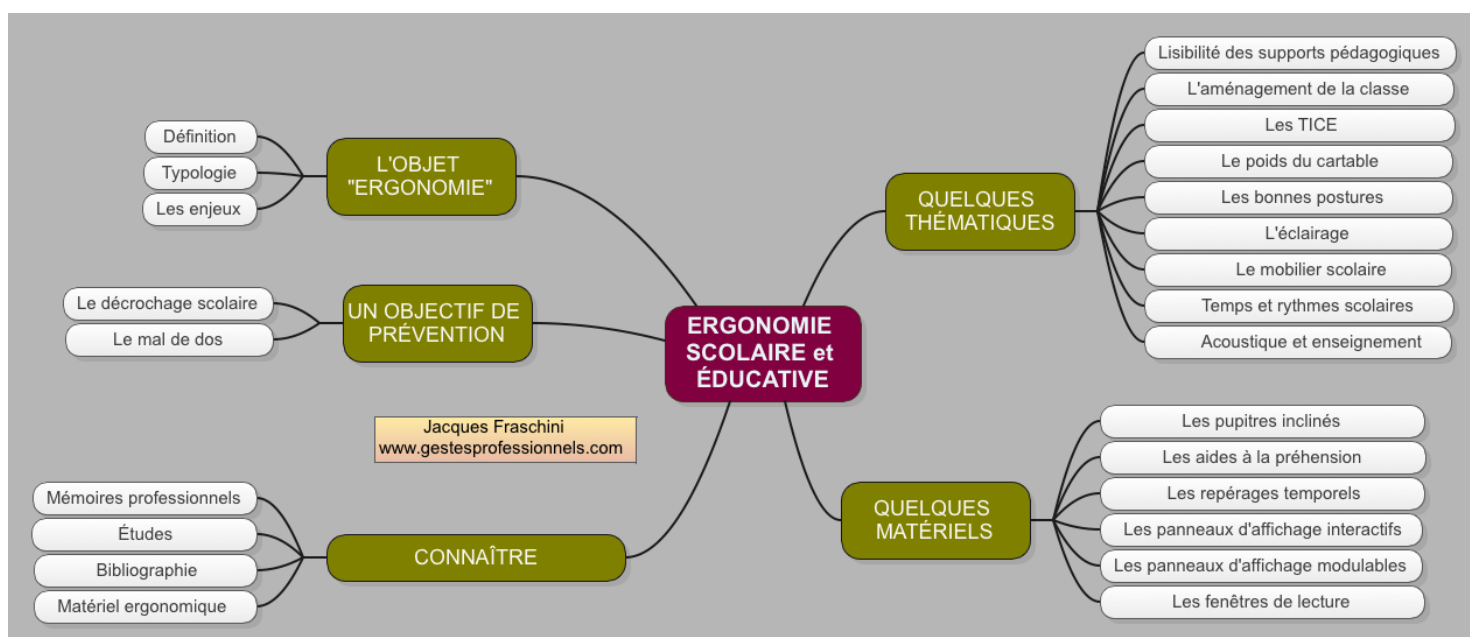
ERGONOMIE SCOLAIRE et ÉDUCATIVE

L'OBJET "ERGONOMIE"

Définition

Typologie

Les enjeux

UN OBJECTIF DE PRÉVENTION

Le décrochage scolaire

Le mal de dos

Jacques Fraschini
www.gestesprofessionnels.com

CONNAÎTRE

Mémoires professionnels

Études

Bibliographie

Matériel ergonomique

QUELQUES THÉMATIQUES

Lisibilité des supports pédagogiques

L'aménagement de la classe

Les TICE

Le poids du cartable

Les bonnes postures

L'éclairage

Le mobilier scolaire

Temps et rythmes scolaires

Acoustique et enseignement

QUELQUES MATÉRIELS

Les pupitres inclinés

Les aides à la préhension

Les repérages temporels

Les panneaux d'affichage interactifs

Les panneaux d'affichage modulables

Les fenêtres de lecture